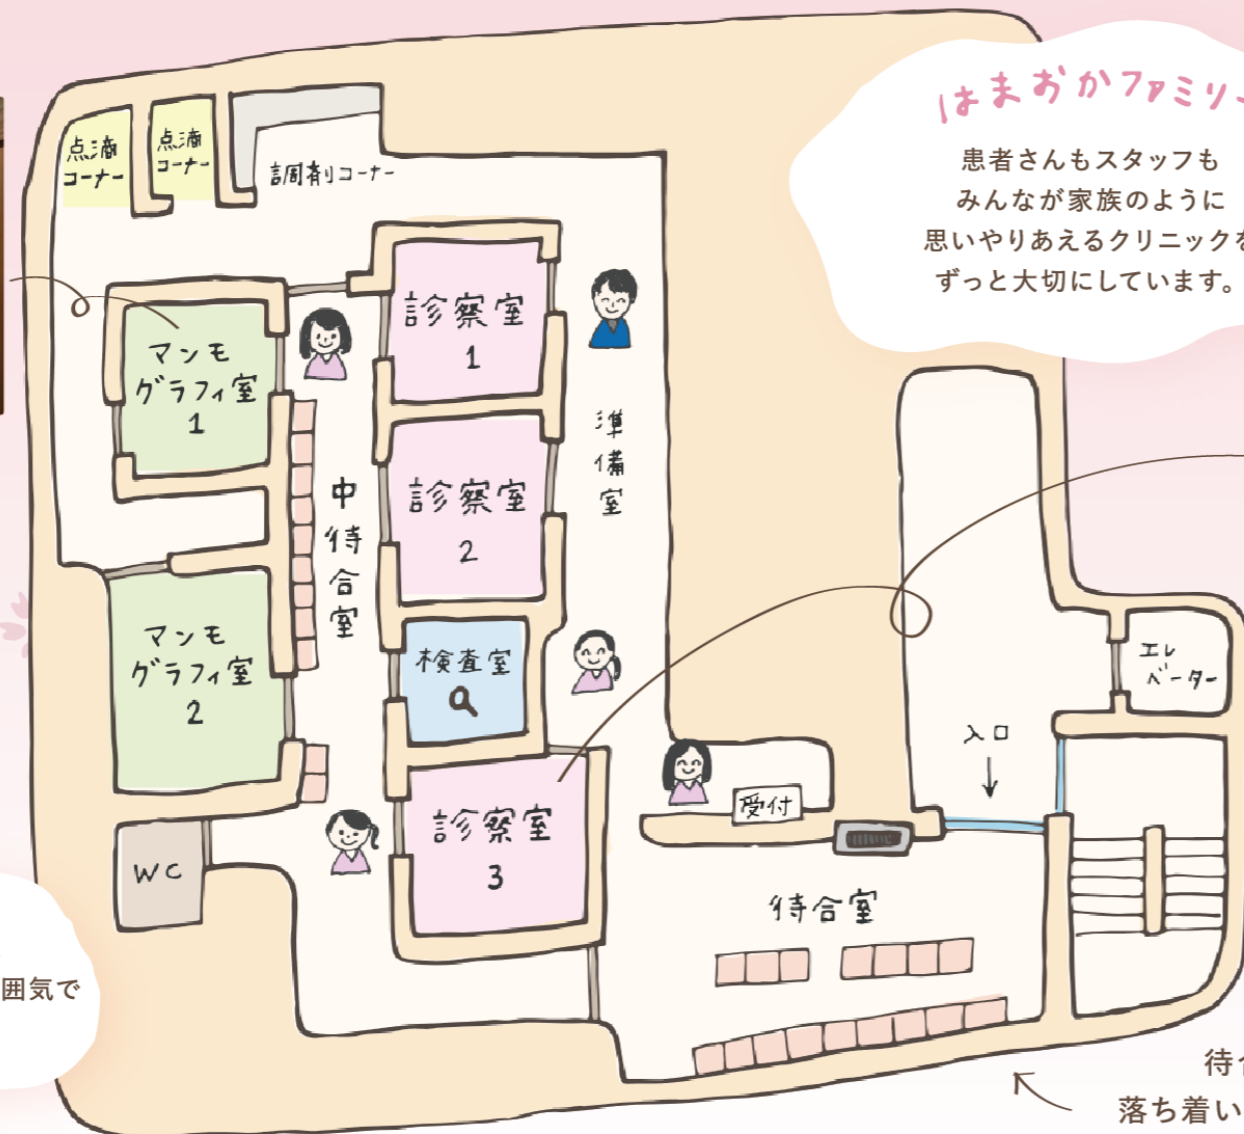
はまおかファミリー

患者さんもスタッフも
みんなが家族のように
思いやりあえるクリニックを
ずっと大切にしています。

点滴コーナー
点滴コーナー
調剤コーナー
マンモグラフィ室 1
マンモグラフィ室 2
診察室 1
診察室 2
検査室
診察室 3
準備室
中待合室
WC
エレベーター
入口
受付
待合室

囲気で

待合
落ち着い